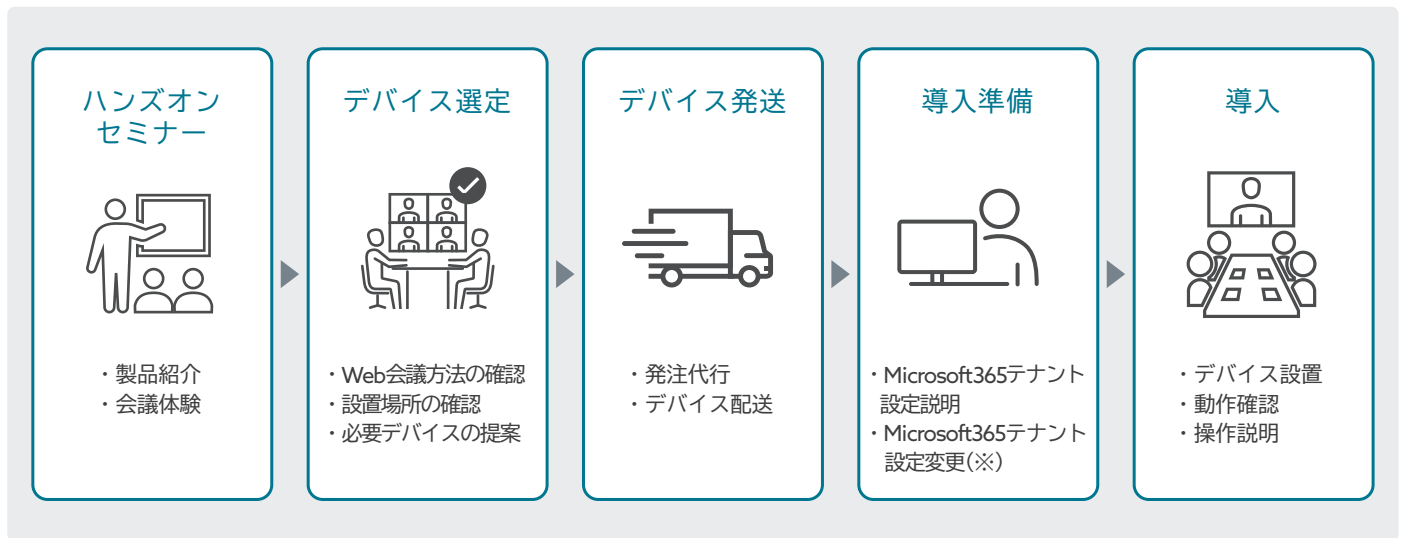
ハンズオン
セミナー

・製品紹介
・会議体験

デバイス選定

・Web会議方法の確認
・設置場所の確認
・必要デバイスの提案

デバイス発送

・発注代行
・デバイス配送

導入準備

・Microsoft365テナント設定説明
・Microsoft365テナント設定変更(※)

導入

・デバイス設置
・動作確認
・操作説明